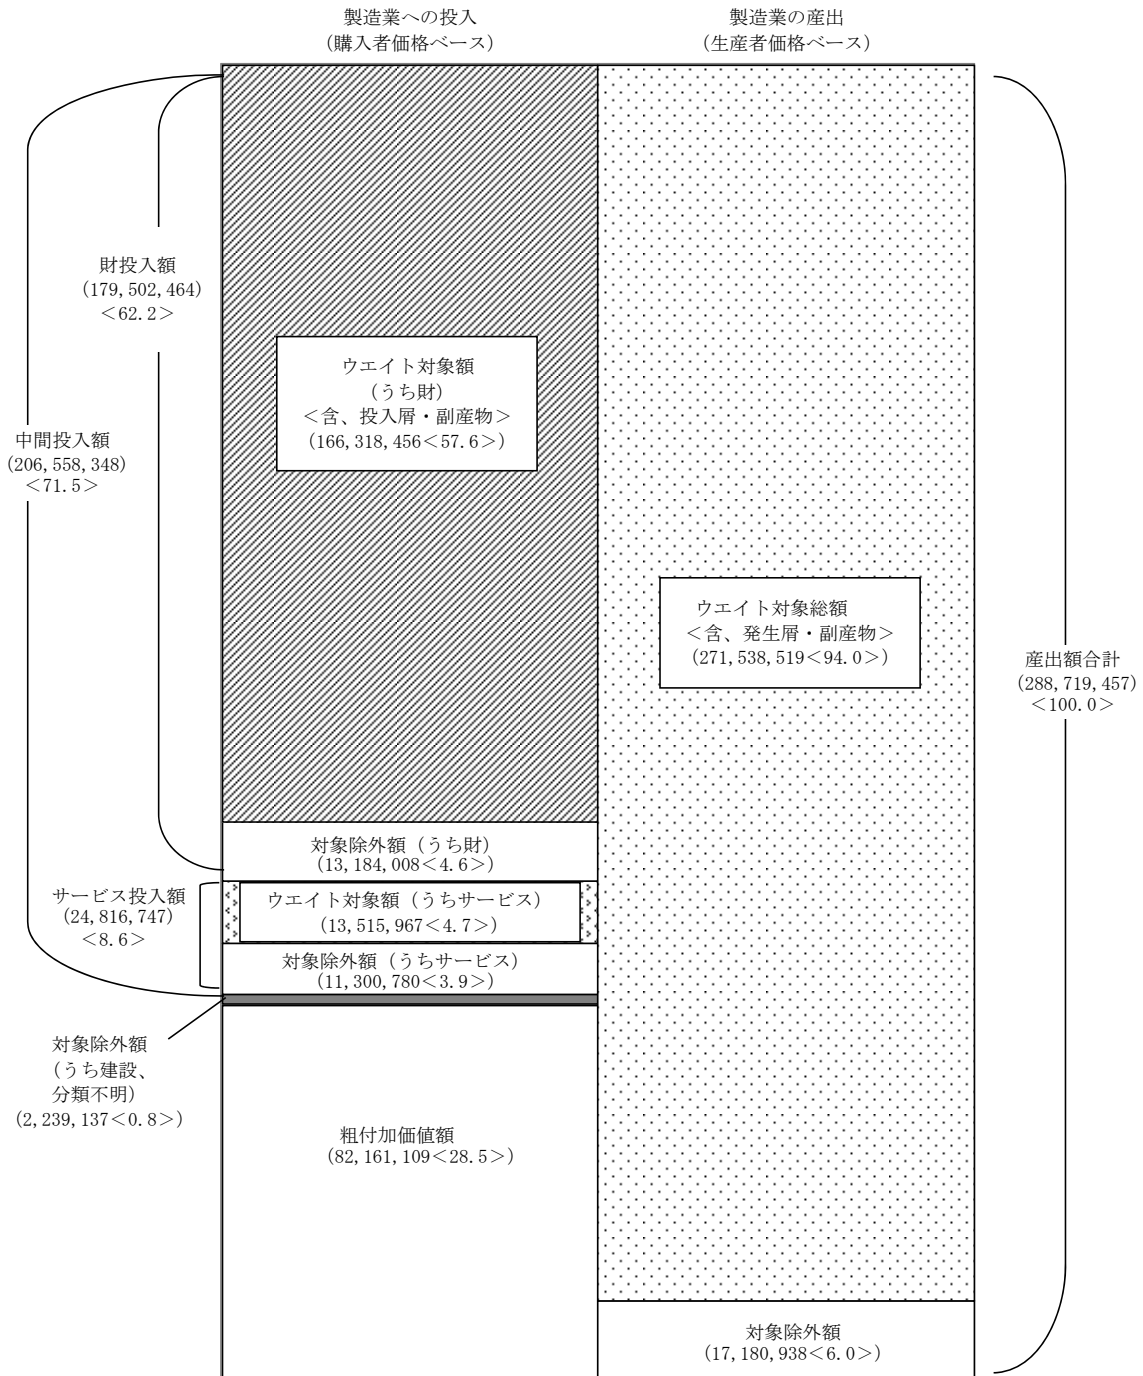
製造業への投入
（購入者価格ベース）

製造業の産出
（生産者価格ベース）

中間投入額
（206, 558, 348）
＜71.5＞

財投入額
（179, 502, 464）
＜62.2＞

ウエイト対象額
（うち財）
＜含、投入屑・副産物＞
（166, 318, 456＜57.6＞）

ウエイト対象総額
＜含、発生屑・副産物＞
（271, 538, 519＜94.0＞）

産出額合計
（288, 719, 457）
＜100.0＞

対象除外額（うち財）
（13, 184, 008＜4.6＞）

サービス投入額
（24, 816, 747）
＜8.6＞

ウエイト対象額（うちサービス）
（13, 515, 967＜4.7＞）

対象除外額（うちサービス）
（11, 300, 780＜3.9＞）

対象除外額
（うち建設、
分類不明）
（2, 239, 137＜0.8＞）

粗付加価値額
（82, 161, 109＜28.5＞）

対象除外額
（17, 180, 938＜6.0＞）